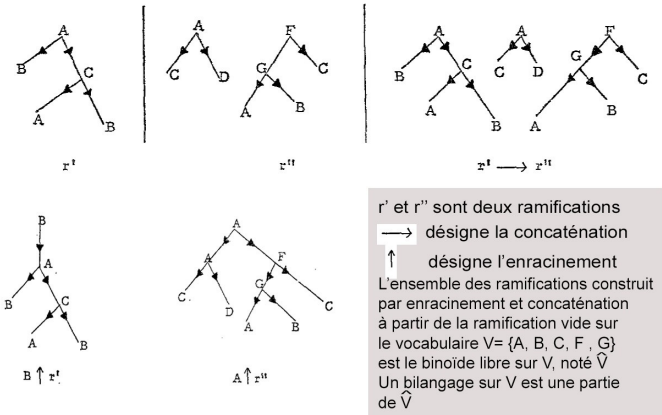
A
B
C
A
B

r'

A
C
D
F
G
C
A
B

r''

A
B
C
A
B
A
C
D
G
F
C
A
B

r' ⟶ r''

B
A
B
C
A
B

B ↑ r'

A
A
F
C
D
G
C
A
B

A ↑ r''

r' et r'' sont deux ramifications
⟶ désigne la concaténation
↑ désigne l'enracinement
L'ensemble des ramifications construit par enracinement et concaténation à partir de la ramification vide sur le vocabulaire V= {A, B, C, F , G} est le binoïde libre sur V, noté $\widehat{V}$
Un bilangage sur V est une partie de $\widehat{V}$